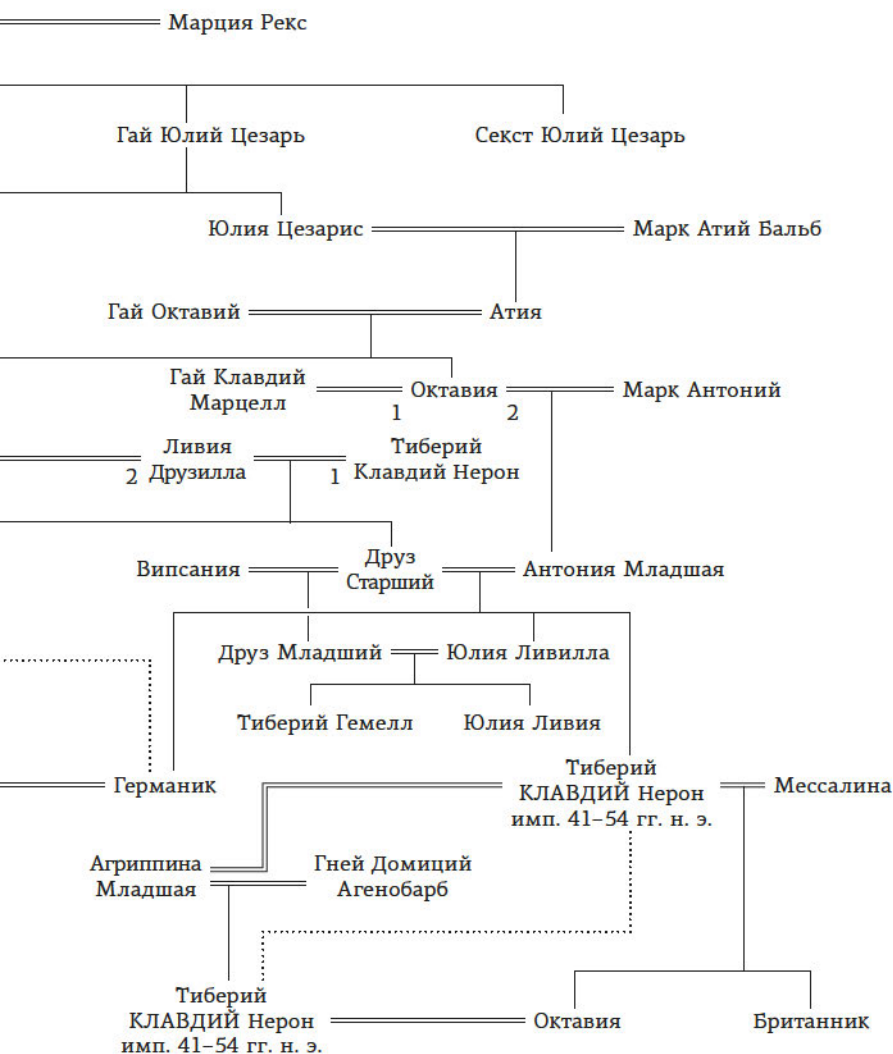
Марция Рекс

Гай Юлий Цезарь

Секст Юлий Цезарь

Юлия Цезарис

Марк Атий Бальб

Гай Октавий

Атия

Гай Клавдий Марцелл

1 Октавия 2

Марк Антоний

2 Ливия Друзилла

1 Тиберий Клавдий Нерон

Випсания

Друз Старший

Антония Младшая

Друз Младший

Юлия Ливилла

Тиберий Гемелл

Юлия Ливия

Германик

Тиберий КЛАВДИЙ Нерон имп. 41–54 гг. н. э.

Мессалина

Агриппина Младшая

Гней Домиций Агенобарб

Тиберий КЛАВДИЙ Нерон имп. 41–54 гг. н. э.

Октавия

Британник